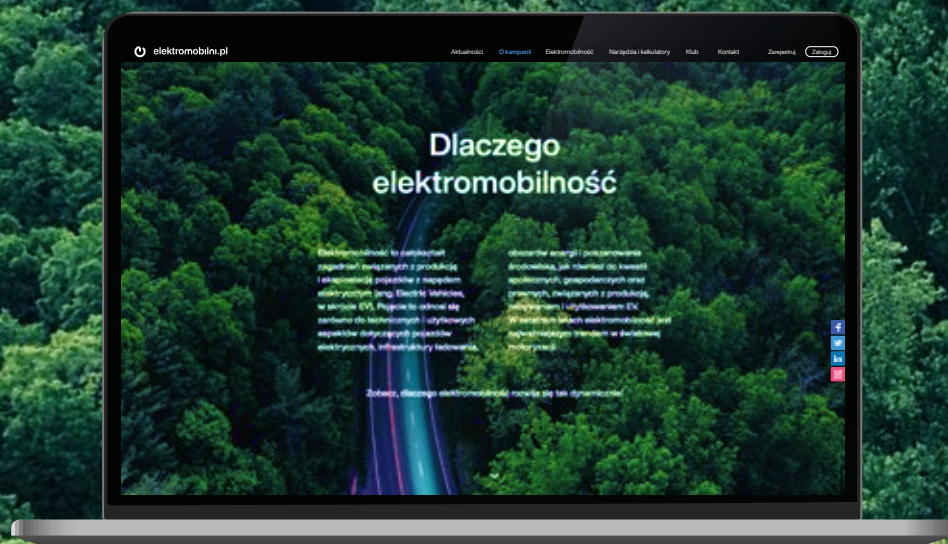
elektromobilni.pl

Aktualności O kampanii Elektromobilność Narzędzia i kalkulatory Klub Kontakt Zarejestruj Zaloguj

Dlaczego elektromobilność

Elektromobilność to całokształt zagadnień związanych z produkcją i eksploatacją pojazdów z napędem elektrycznym (ang. Electric Vehicles, w skrócie EV). Pojęcie to odnosi się zarówno do technicznych i użytkowych aspektów dotyczących pojazdów elektrycznych, infrastruktury ładowania, obszarów energii i poszanowania środowiska, jak również do kwestii społecznych, gospodarczych oraz prawnych, związanych z produkcją, zakupem i użytkowaniem EV. W ostatnich latach elektromobilność jest najważniejszym trendem w światowej motoryzacji.

Zobacz, dlaczego elektromobilność rozwija się tak dynamicznie!